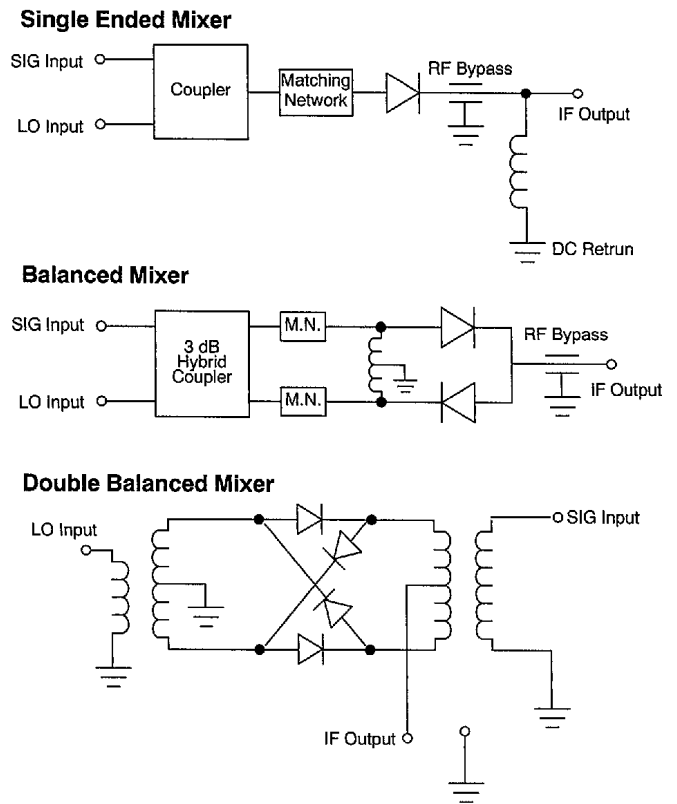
Single Ended Mixer

SIG Input

LO Input

Coupler

Matching Network

RF Bypass

IF Output

DC Retrun

Balanced Mixer

SIG Input

LO Input

3 dB Hybrid Coupler

M.N.

M.N.

RF Bypass

IF Output

Double Balanced Mixer

LO Input

SIG Input

IF Output